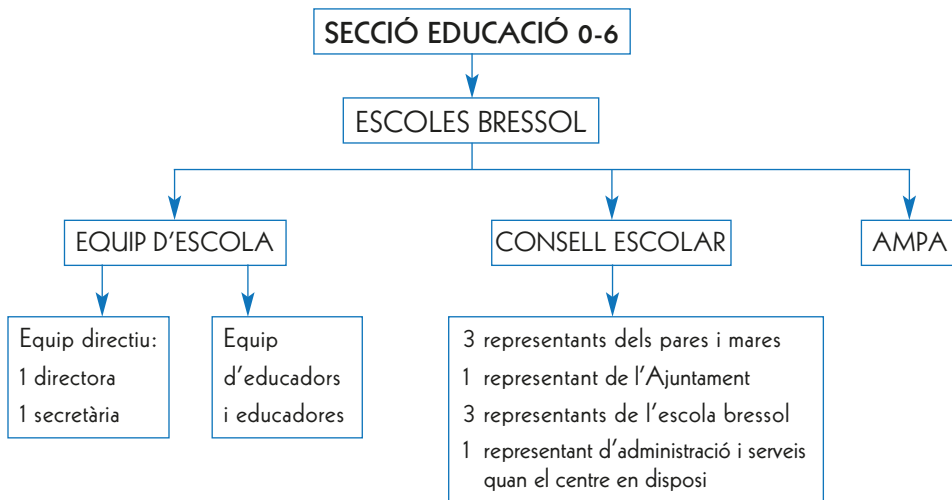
SECCIÓ EDUCACIÓ 0-6

ESCOLES BRESSOL

EQUIP D’ESCOLA

CONSELL ESCOLAR

AMPA

Equip directiu:
1 directora
1 secretària

Equip d’educadors i educadores

3 representants dels pares i mares
1 representant de l’Ajuntament
3 representants de l’escola bressol
1 representant d’administració i serveis quan el centre en disposi